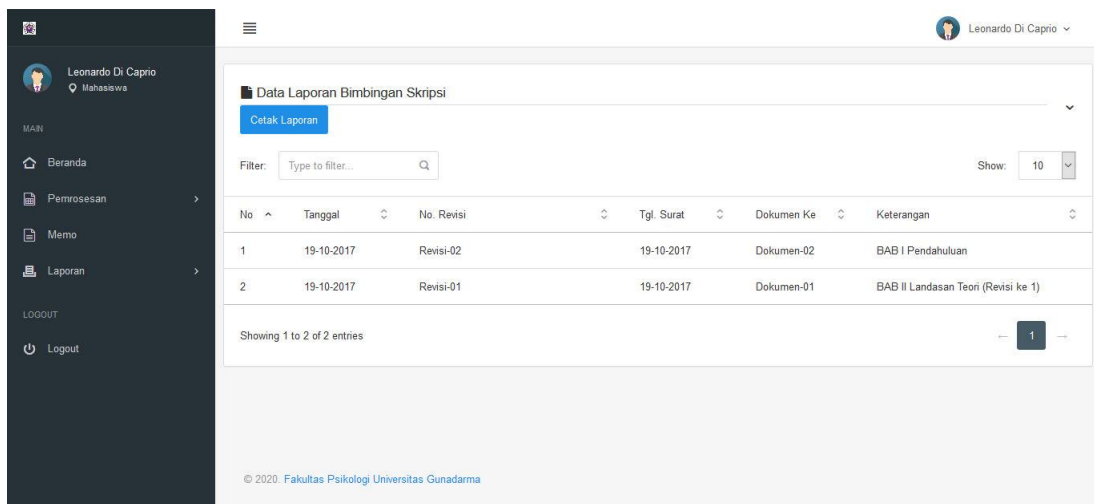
Leonardo Di Caprio

Leonardo Di Caprio
Mahasiswa

MAIN

Beranda

Pemrosesan

Memo

Laporan

LOGOUT

Logout

Data Laporan Bimbingan Skripsi

Cetak Laporan

Filter: Type to filter...

Show: 10

| No | Tanggal | No. Revisi | Tgl. Surat | Dokumen Ke | Keterangan |
|---|---|---|---|---|---|
| 1 | 19-10-2017 | Revisi-02 | 19-10-2017 | Dokumen-02 | BAB I Pendahuluan |
| 2 | 19-10-2017 | Revisi-01 | 19-10-2017 | Dokumen-01 | BAB II Landasan Teori (Revisi ke 1) |

Showing 1 to 2 of 2 entries

← 1 →

© 2020. Fakultas Psikologi Universitas Gunadarma